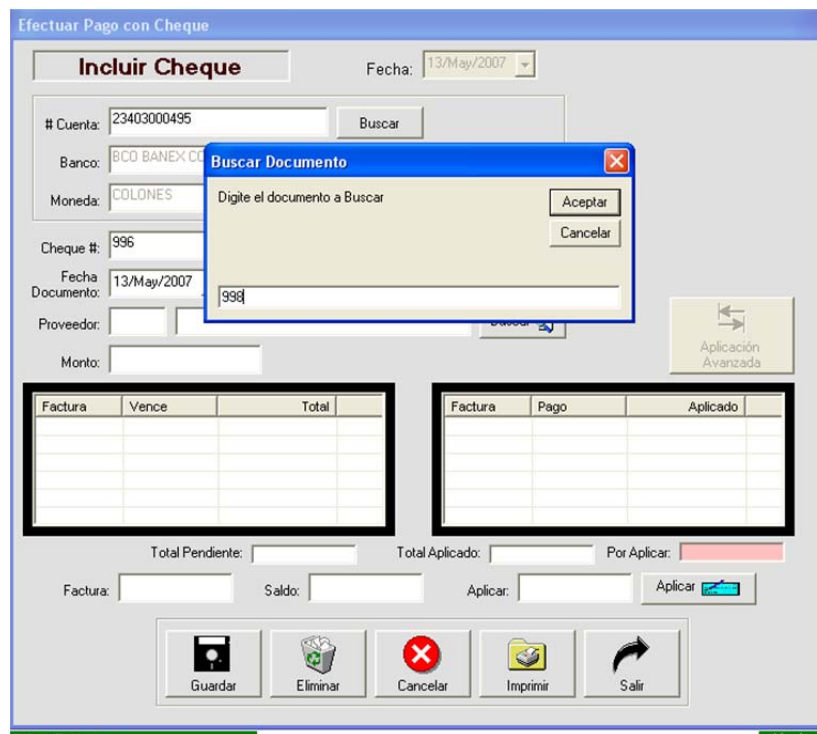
Efectuar Pago con Cheque

Incluir Cheque

Fecha: 13/May/2007

# Cuenta: 23403000495 Buscar

Banco: BCO BANEX CO

Moneda: COLONES

Buscar Documento

Digite el documento a Buscar

Aceptar

Cancelar

998

Cheque #: 996

Fecha Documento: 13/May/2007

Proveedor:

Buscar

Monto:

Aplicación Avanzada

| Factura | Vence | Total |
|---|---|---|
| | | |

| Factura | Pago | Aplicado |
|---|---|---|
| | | |

Total Pendiente:

Total Aplicado:

Por Aplicar:

Factura:

Saldo:

Aplicar:

Aplicar

Guardar

Eliminar

Cancelar

Imprimir

Salir